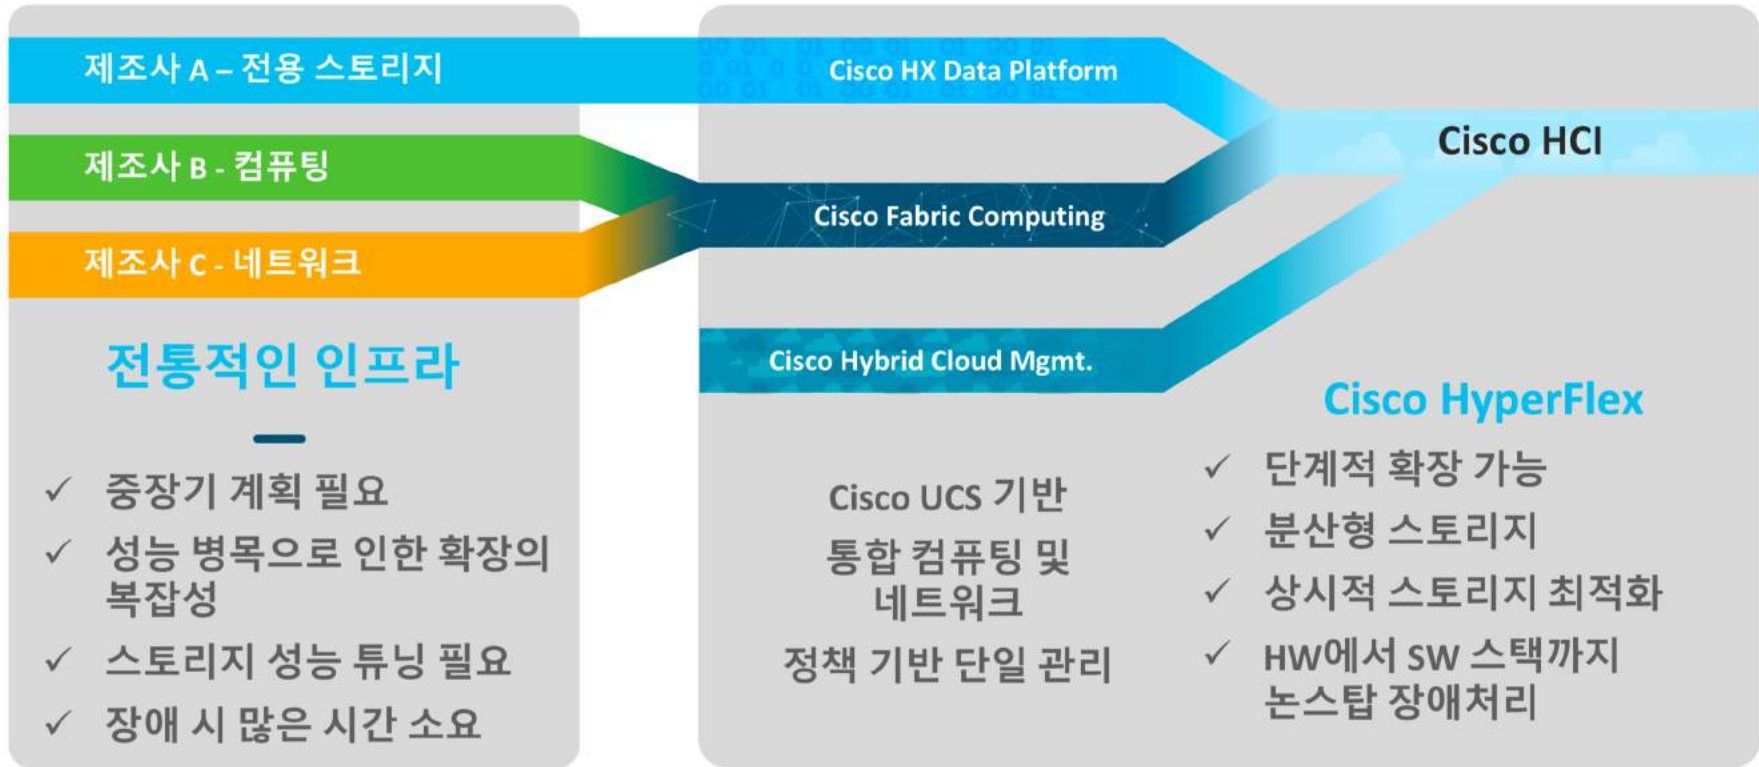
제조사 A – 전용 스토리지

제조사 B - 컴퓨팅

제조사 C - 네트워크

Cisco HX Data Platform

Cisco Fabric Computing

Cisco Hybrid Cloud Mgmt.

Cisco HCI

전통적인 인프라

✓ 중장기 계획 필요
✓ 성능 병목으로 인한 확장의 복잡성
✓ 스토리지 성능 튜닝 필요
✓ 장애 시 많은 시간 소요

Cisco UCS 기반

통합 컴퓨팅 및 네트워크

정책 기반 단일 관리

Cisco HyperFlex

✓ 단계적 확장 가능
✓ 분산형 스토리지
✓ 상시적 스토리지 최적화
✓ HW에서 SW 스택까지 논스탑 장애처리